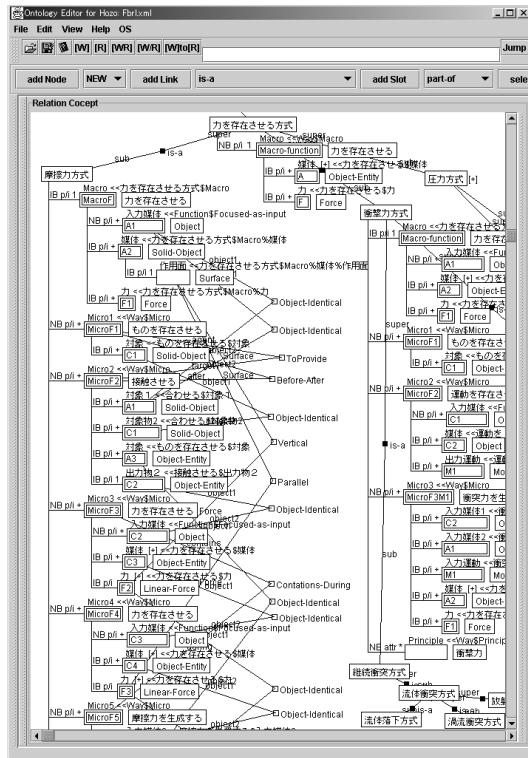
Ontology Editor for Hozo: Fbrl.xml

File Edit View Help OS

[W] [R] [WR] [W/R] [W]to[R]

Jump

add Node NEW ▼ add Link is-a ▼ add Slot part-of ▼ sele

Relation Cocept

力を存在させる方式

super

NB p/i 1 Macro <<Way$Macro

Macro-function 力を存在させる

sub is-a

摩擦力方式

IB p/i + 媒体 [+] <<力を存在させる$媒体

A Object-Entity

圧力方式 [+]

IB p/i + 力 <<力を存在させる$力

F Force

衝撃力方式

IB p/i 1 Macro <<力を存在させる方式$Macro

MacroF 力を存在させる

NB p/i + 入力媒体 <<Function$Focused-as-input

A1 Object

NB p/i + 媒体 [+] <<力を存在させる方式$Macro%媒体

A2 Solid-Object

IB p/i 1 作用面 <<力を存在させる方式$Macro%媒体%作用面

Surface

IB p/i + 力 <<力を存在させる方式$Macro%力

F1 Force

Object-Identical

Object-Identical

NB p/i + Micro1 <<Way$Micro

MicroF1 ものを存在させる

対象 <<ものを存在させる$対象

C1 Solid-Object

Surface

ToProvide

Before-After

NB p/i + Micro2 <<Way$Micro

MicroF2 接触させる

対象1 <<合わせる$対象1

A1 Solid-Object

対象物2 <<合わせる$対象物2

C1 Solid-Object

Object-Identical

Vertical

対象 <<ものを存在させる$対象

A3 Object-Entity

出力物2 <<接触させる$出力物2

C2 Object-Entity

Parallel

NB p/i + Micro3 <<Way$Micro

MicroF3 力を存在させる

入力媒体 <<Function$Focused-as-input

C2 Object

Object-Identical

媒体 [+] <<力を存在させる$媒体

C3 Object-Entity

力 [+] <<力を存在させる$力

F2 Linear-Force

Contations-During

Object-Identical

NB p/i + Micro4 <<Way$Micro

MicroF4 力を存在させる

入力媒体 <<Function$Focused-as-input

C3 Object

媒体 [+] <<力を存在させる$媒体

C4 Object-Entity

力 [+] <<力を存在させる$力

F3 Linear-Force

Object-Identical

Object-Identical

NB p/i + Micro5 <<Way$Micro

MicroF5 摩擦力を生成する

IB p/i 1 Macro <<力を存在させる$Macro

Macro-function 力を存在させ

super

NB p/i + Micro1 <<Way$Micro

MicroF1 ものを存在さ

NB p/i + Micro2 <<Way$Micro

MicroF2 運動を存在さ

is-a

NB p/i + Micro3 <<Way$Micro

MicroF3M1 衝突力を生

sub

NE attr * Principle <<Way$Princip

衝撃力

継続衝突方式

流体衝突方式 super

流体落下方式

渦流衝突方式